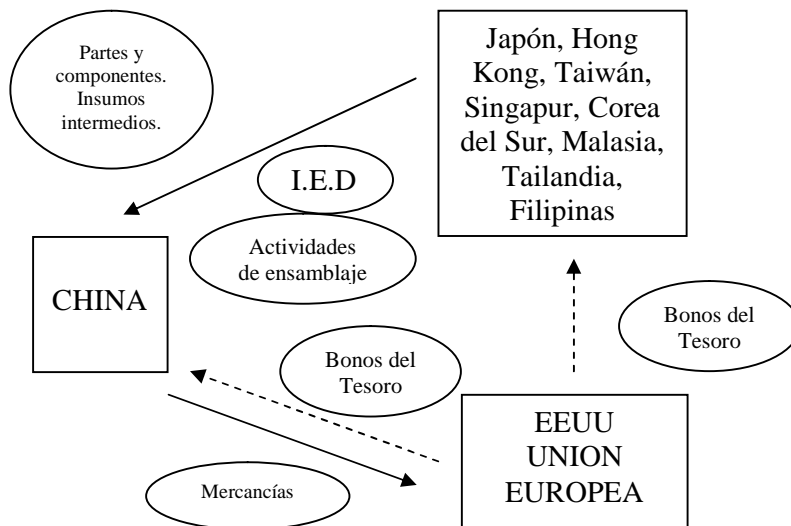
Partes y componentes. Insumos intermedios.

Japón, Hong Kong, Taiwán, Singapur, Corea del Sur, Malasia, Tailandia, Filipinas

I.E.D

Actividades de ensamblaje

CHINA

Bonos del Tesoro

Bonos del Tesoro

EEUU UNION EUROPEA

Mercancías